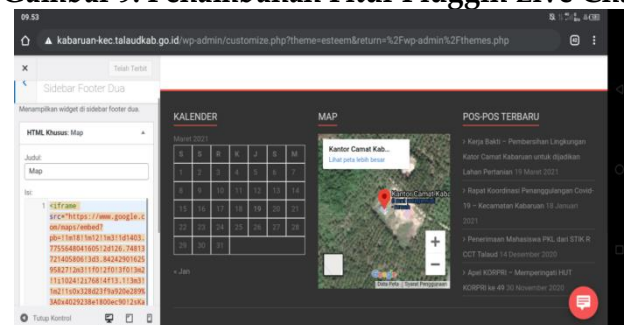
Gambar 9. Penambahan Fitur Inggah Ehi Gis

09.53

kabaruan-kec.talaudkab.go.id/wp-admin/customize.php?theme=esteem&return=%2Fwp-admin%2Fthemes.php

×

Telah Terbit

Sidebar Footer Dua

Menampilkan widget di sidebar footer dua.

HTML Khusus: Map

Judul:

Map

Isi:

1 <iframe src="https://www.google.com/maps/embed?pb=!1m18!1m12!1m3!1d1403.775564804160!2d126.74813721405806!3d3.84242901625958271!2m3!1f0!2f0!3f0!3m2!1i1024!2i768!4f13.1!3m3!1m2!1s0x328d23f9a920e289%3A0x4029238e1806ec90!2sKa

Tutup Kontrol

KALENDER

Maret 2021

| S | S | R | K | J | S | M |
|---|---|---|---|---|---|---|
| 1 | 2 | 3 | 4 | 5 | 6 | 7 |
| 8 | 9 | 10 | 11 | 12 | 13 | 14 |
| 15 | 16 | 17 | 18 | 19 | 20 | 21 |
| 22 | 23 | 24 | 25 | 26 | 27 | 28 |
| 29 | 30 | 31 | | | | |

« Jan

MAP

Kantor Camat Kab...

Lihat peta lebih besar

Kantor Camat Kab

Data Peta

Syarat Penggunaan

POS-POS TERBARU

> Kerja Bakti – Pembersihan Lingkungan Kantor Camat Kabaruan untuk dijadikan Lahan Pertanian 19 Maret 2021

> Rapat Koordinasi Penanggulangan Covid-19 – Kecamatan Kabaruan 18 Januari 2021

> Penerimaan Mahasiswa PKL dari STIK R CCT Talaud 14 Desember 2020

> Apel KORPRI – Memperingati HUT KORPRI ke 49 30 November 2020